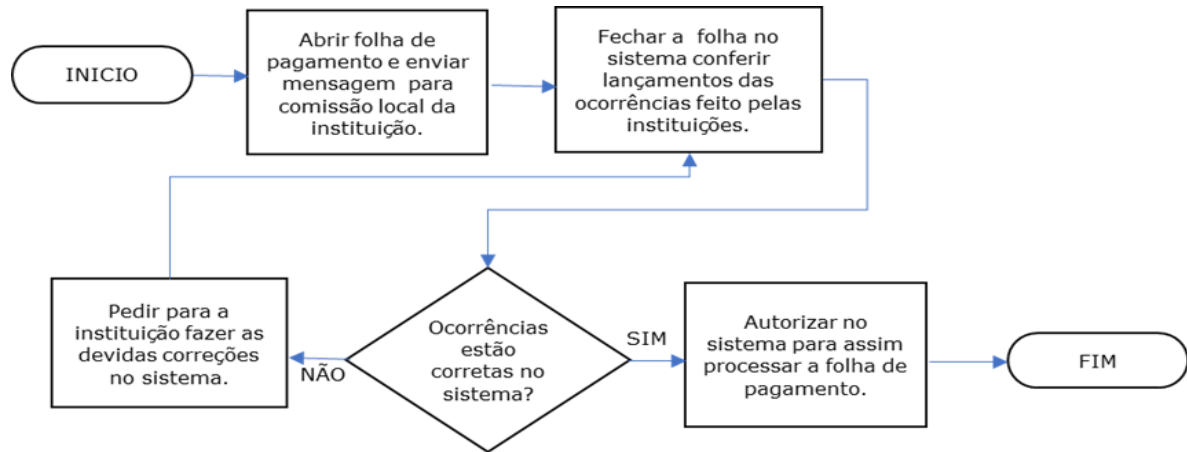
INICIO

Abrir folha de pagamento e enviar mensagem para comissão local da instituição.

Fechar a folha no sistema conferir lançamentos das ocorrências feito pelas instituições.

Ocorrências estão corretas no sistema?

SIM

Autorizar no sistema para assim processar a folha de pagamento.

FIM

NÃO

Pedir para a instituição fazer as devidas correções no sistema.